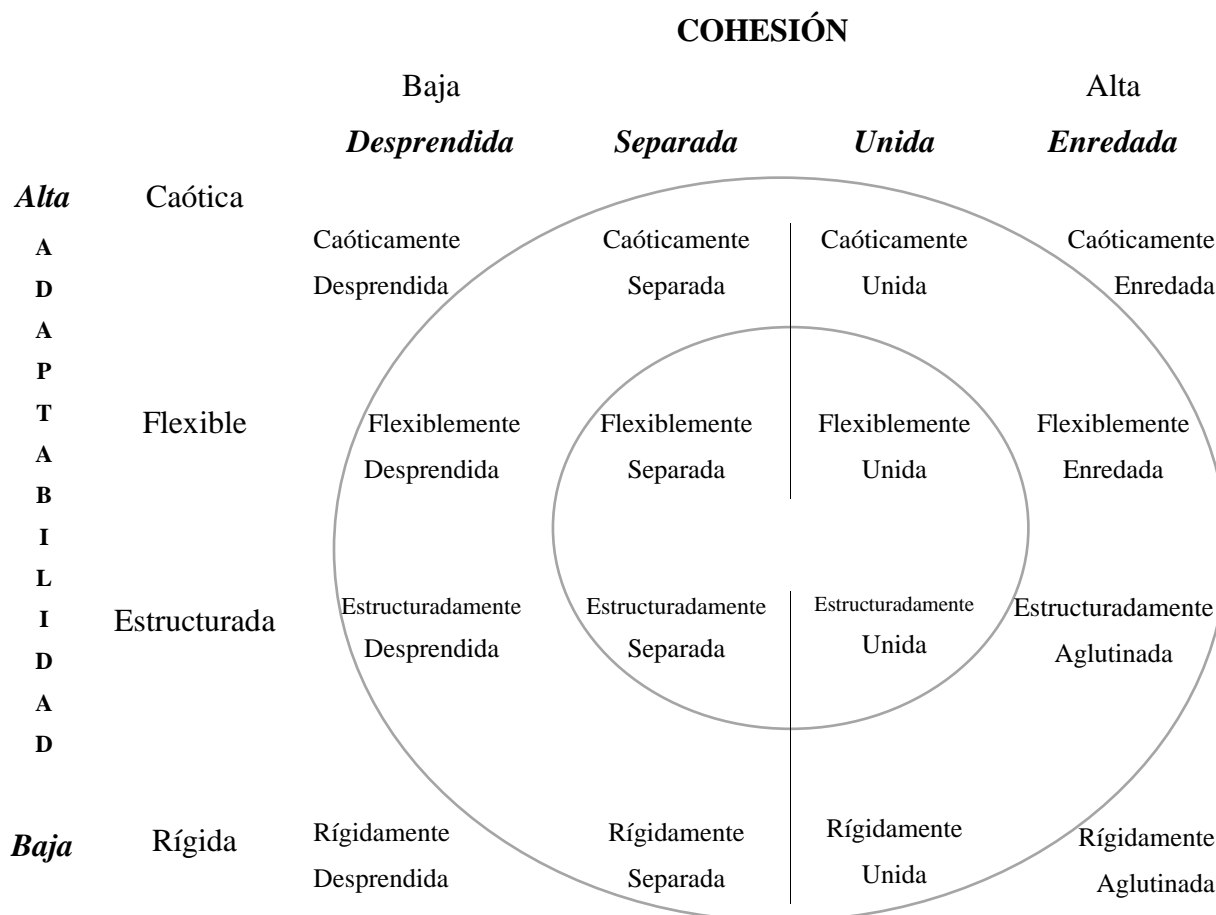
COHESIÓN

Baja

Alta

*Desprendida* *Separada* *Unida* *Enredada*

*Alta* Caótica

A
D
A
P
T
A
B
I
L
I
D
A
D

Caóticamente Desprendida

Caóticamente Separada

Caóticamente Unida

Caóticamente Enredada

Flexible

Flexiblemente Desprendida

Flexiblemente Separada

Flexiblemente Unida

Flexiblemente Enredada

Estructurada

Estructuradamente Desprendida

Estructuradamente Separada

Estructuradamente Unida

Estructuradamente Aglutinada

*Baja* Rígida

Rígidamente Desprendida

Rígidamente Separada

Rígidamente Unida

Rígidamente Aglutinada